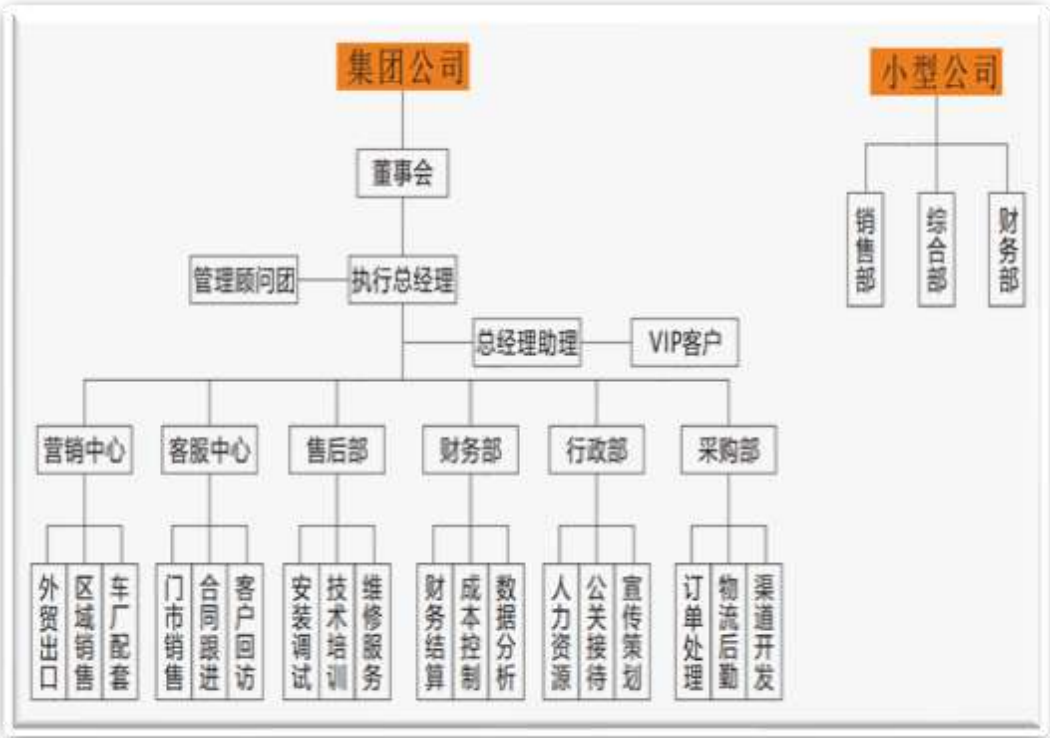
集团公司

董事会

管理顾问团

执行总经理

总经理助理

VIP客户

营销中心

客服中心

售后部

财务部

行政部

采购部

外贸出口

区域销售

车厂配套

门市销售

合同跟进

客户回访

安装调试

技术培训

维修服务

财务结算

成本控制

数据分析

人力资源

公关接待

宣传策划

订单处理

物流后勤

渠道开发

小型公司

销售部

综合部

财务部